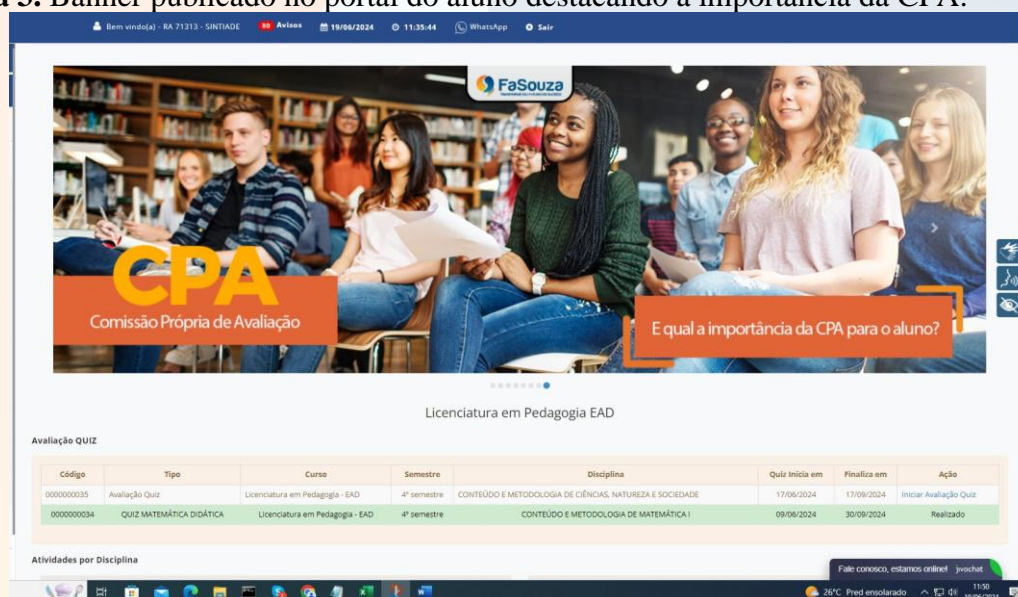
a 5: Banner publicado no portal do aluno destacando a importância da CPA.

Bem vindo(a) - RA 71313 - SINTIADE 80 Avisos 19/06/2024 11:35:44 WhatsApp Sair

FaSouza

CPA
Comissão Própria de Avaliação

E qual a importância da CPA para o aluno?

Licenciatura em Pedagogia EAD

Avaliação QUIZ

| Código | Tipo | Curso | Semestre | Disciplina | Quiz Inicia em | Finaliza em | Ação |
|---|---|---|---|---|---|---|---|
| 0000000035 | Avaliação Quiz | Licenciatura em Pedagogia - EAD | 4º semestre | CONTEÚDO E METODOLOGIA DE CIÊNCIAS, NATUREZA E SOCIEDADE | 17/06/2024 | 17/09/2024 | Iniciar Avaliação Quiz |
| 0000000034 | QUIZ MATEMÁTICA DIDÁTICA | Licenciatura em Pedagogia - EAD | 4º semestre | CONTEÚDO E METODOLOGIA DE MATEMÁTICA I | 09/06/2024 | 30/09/2024 | Realizado |

Atividades por Disciplina

Fale conosco, estamos online! jivochat

26°C Pred ensolarado 11:50